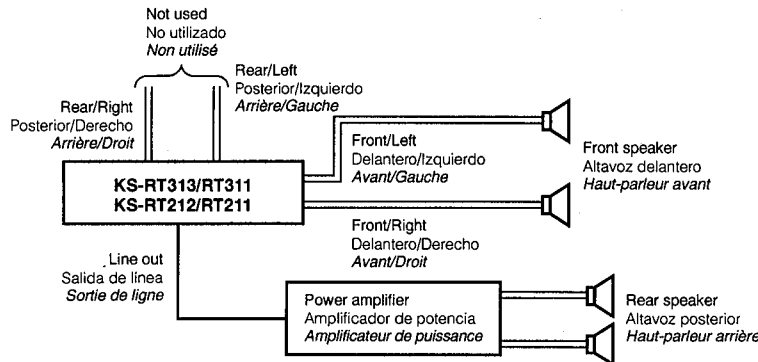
Not used
No utilizado
*Non utilisé*

Rear/Left
Posterior/Izquierdo
*Arrière/Gauche*

Rear/Right
Posterior/Derecho
*Arrière/Droit*

Front/Left
Delantero/Izquierdo
*Avant/Gauche*

Front speaker
Altavoz delantero
*Haut-parleur avant*

KS-RT313/RT311
KS-RT212/RT211

Front/Right
Delantero/Derecho
*Avant/Droit*

Line out
Salida de línea
*Sortie de ligne*

Power amplifier
Amplificador de potencia
*Amplificateur de puissance*

Rear speaker
Altavoz posterior
*Haut-parleur arrière*